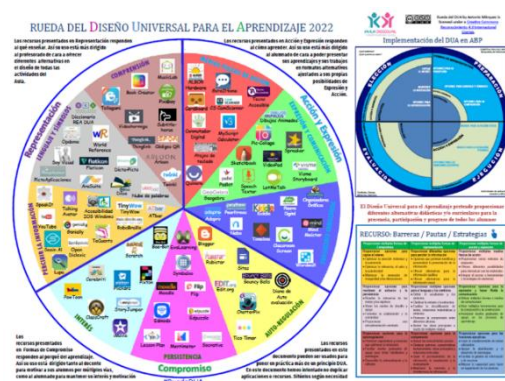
RUEDA DEL DISEÑO UNIVERSAL PARA EL APRENDIZAJE 2022

Los recursos presentados en Representación responden al qué enseñar. Así no eres más el profesorado de cara a ofrecer diferentes alternativas en el diseño de todas las actividades del aula.

Los recursos presentados en Acción y Expresión responden al cómo aprender. Así no eres más el alumnado de cara a poder presentar sus aprendizajes y sus trabajos en formatos alternativos ajustados a sus propias posibilidades de Expresión y Acción.

Implementación del DUA en ABP

COMPRENSIÓN

Acción y Expresión

Representación

INTERÉS

PERSISTENCIA

AUTO-REGULACIÓN

Compromiso

Book Creator

Wikipedia

Padlet

Canva

Sketchbook

Genially

Kahoot

Blogger

Quizlet

Google

Classroom

Los recursos presentados en Formas de Compromiso responden al porqué del aprendizaje. Así no eres más dirigido tanto al docente para motivar a sus alumnos por múltiples vías, como al alumnado para mantener su interés y motivación

Los recursos presentados en este documento pueden ser usados para poner en práctica todos los principios del DUA. En esta aplicación hemos intentado no duplicar aplicaciones o recursos. Ofrecer según necesidad

El Diseño Universal para el Aprendizaje pretende proporcionar diferentes alternativas didácticas y/o curriculares para la presencia, participación y progreso de todos los alumnos

RECURSO: Barreras / Pautas / Estrategias